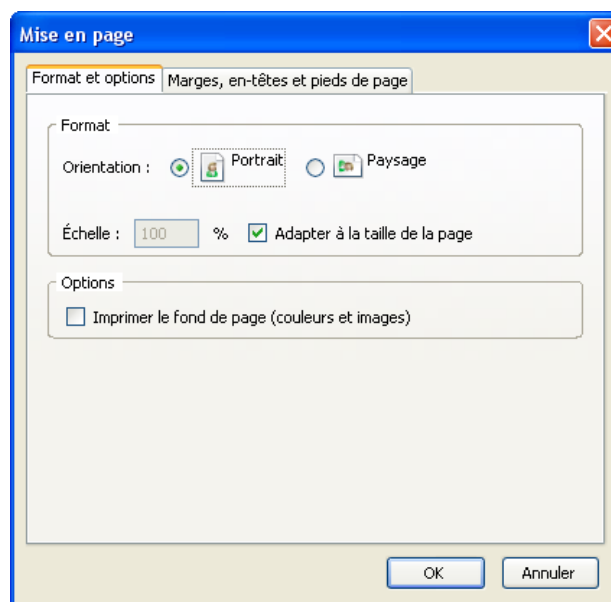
Mise en page

Format et options | Marges, en-têtes et pieds de page

Format

Orientation : Portrait Paysage

Échelle : 100 % Adapter à la taille de la page

Options

Imprimer le fond de page (couleurs et images)

OK Annuler